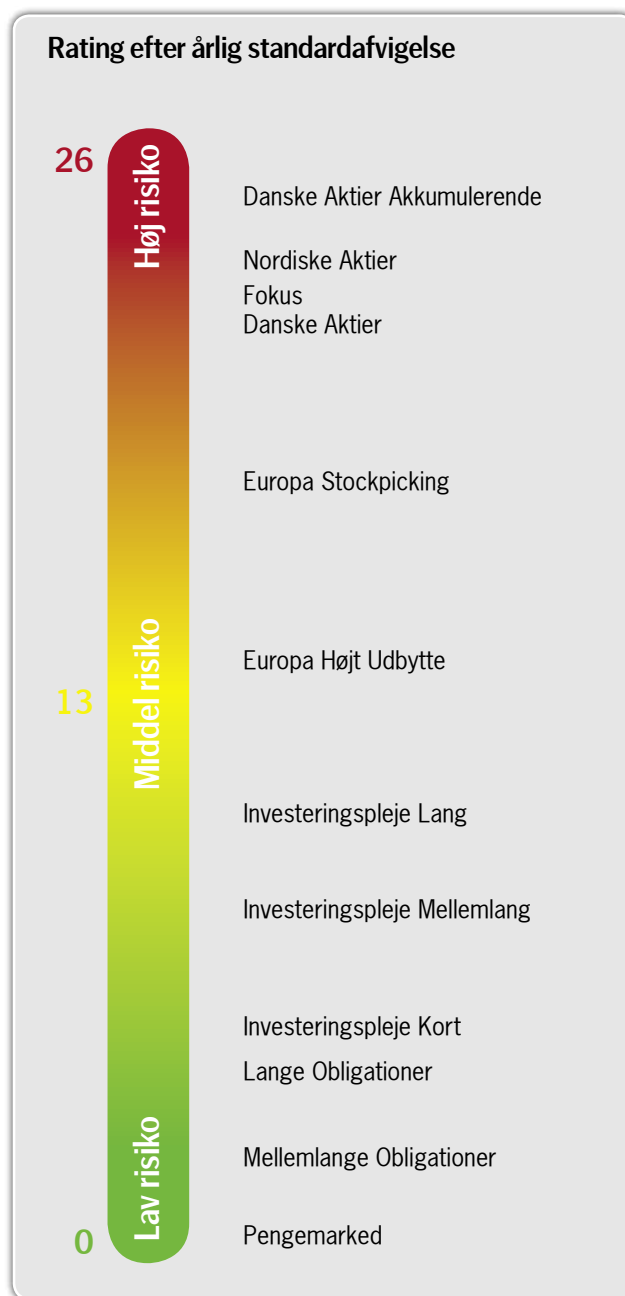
Rating efter årlig standardafvigelse

26
Høj risiko
Danske Aktier Akkumulerende
Nordiske Aktier
Fokus
Danske Aktier
Europa Stockpicking
Europa Højt Udbytte
13
Middel risiko
Investeringspleje Lang
Investeringspleje Mellemlang
Investeringspleje Kort
Lange Obligationer
Lav risiko
Mellemlange Obligationer
0
Pengemarked